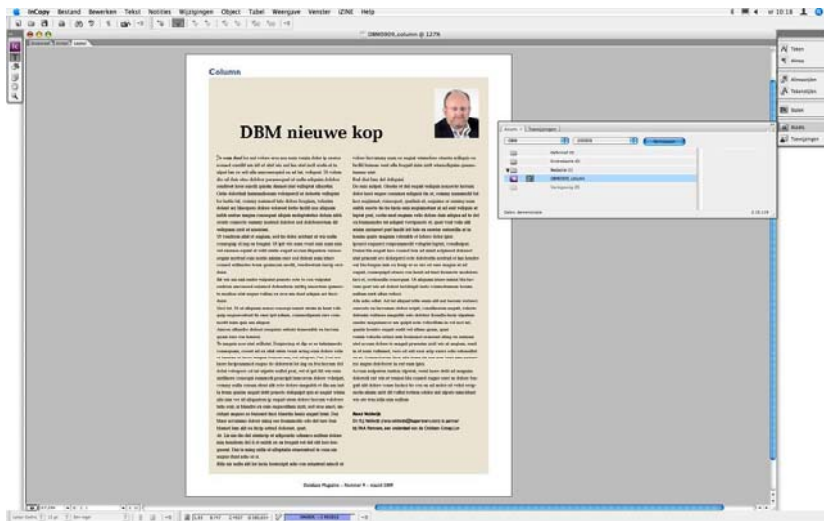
InCopy Bestand Bewerken Tekst Notities Wijzigingen Object Tabel Weergave Venster iZINE Help

DBM0909_column @ 127%

Column

DBM nieuwe kop

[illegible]

Database Magazine – Nummer 9 – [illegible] DBM

Tekst
Artikel
Afmetingen
Tekenstijlen
Stalen
Koppen
Toewijzingen

Assets Toewijzingen
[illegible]
Editorial
Advertenties
Redactie
DBM0909_column
Vormgeving
Status: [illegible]